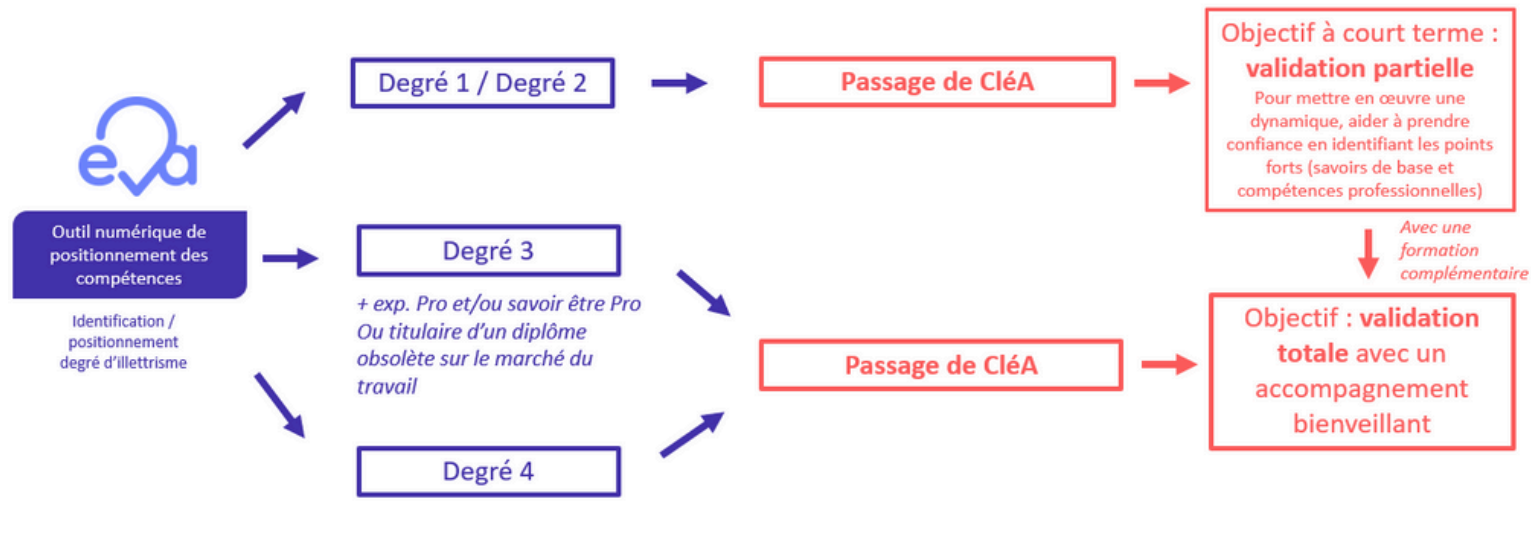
eva

Outil numérique de positionnement des compétences

Identification / positionnement degré d'illettrisme

Degré 1 / Degré 2

Passage de CléA

Objectif à court terme : validation partielle

Pour mettre en œuvre une dynamique, aider à prendre confiance en identifiant les points forts (savoirs de base et compétences professionnelles)

Avec une formation complémentaire

Degré 3

+ exp. Pro et/ou savoir être Pro Ou titulaire d'un diplôme obsolète sur le marché du travail

Passage de CléA

Objectif : validation totale avec un accompagnement bienveillant

Degré 4